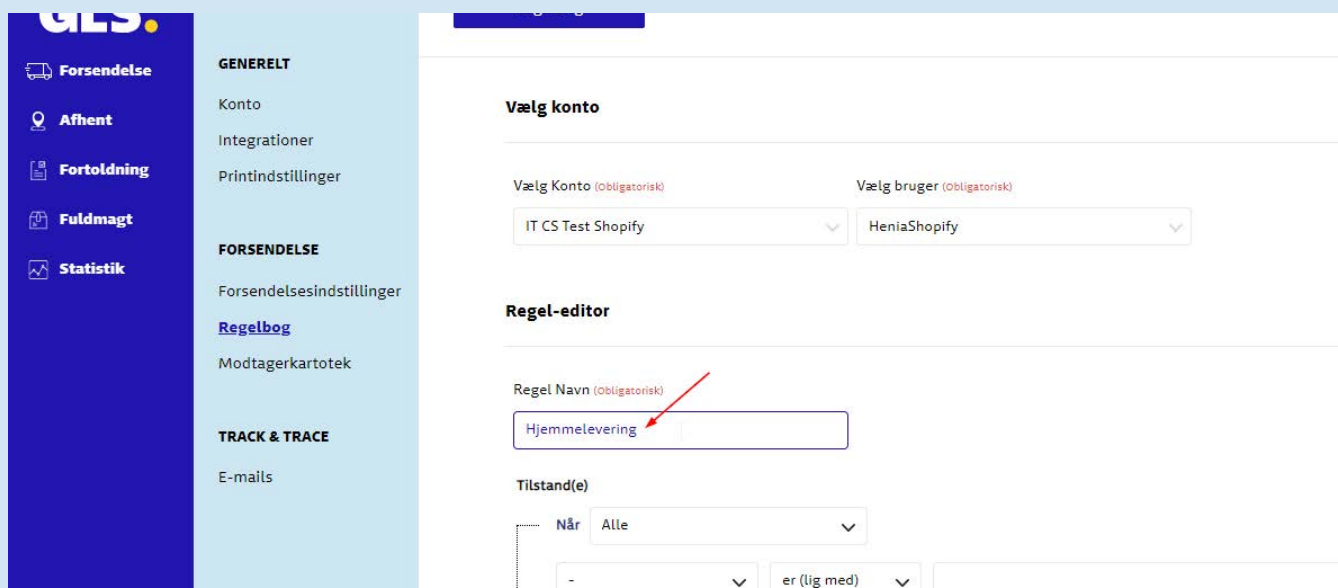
GLS.

Forsendelse
Afhent
Fortoldning
Fuldmagt
Statistik

GENERELT
Konto
Integrationer
Printindstillinger

FORSENDELSE
Forsendelsesindstillinger
Regelbog
Modtagerkartotek

TRACK & TRACE
E-mails

Vælg konto

Vælg Konto (Obligatorisk)
IT CS Test Shopify

Vælg bruger (Obligatorisk)
HeniaShopify

Regel-editor

Regel Navn (Obligatorisk)
Hjemmelevering

Tilstand(e)

Når Alle

-
er (lig med)